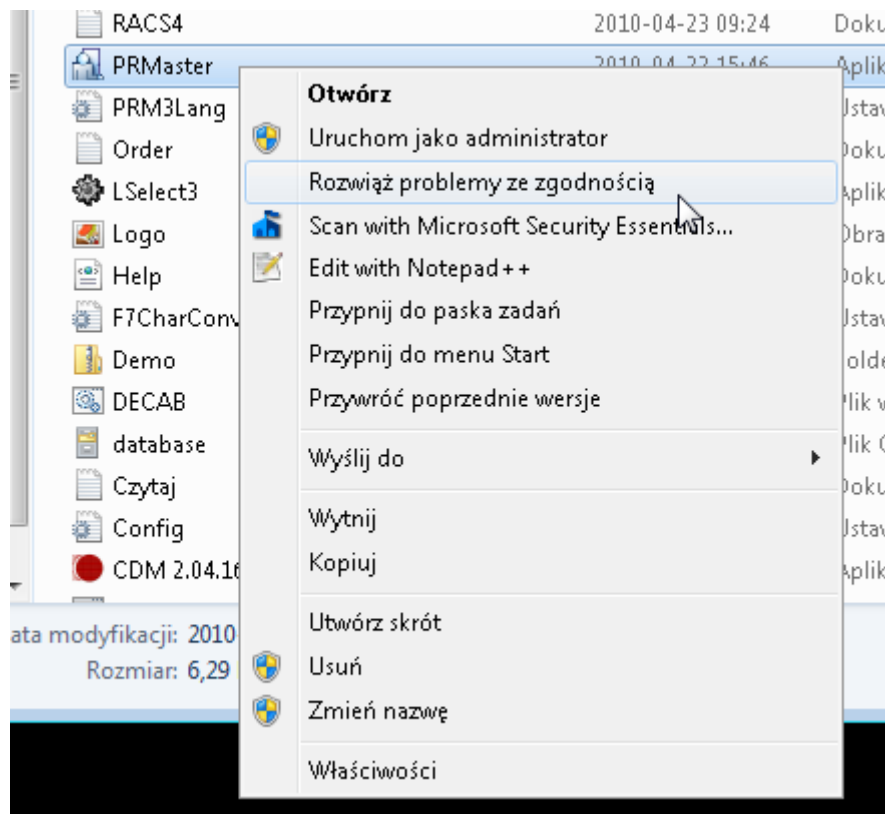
RACS4 2010-04-23 09:24 Doku
PRMaster 2010-04-23 15:46 Aplik
PRM3Lang Ustaw
Order Doku
LSelect3 Aplik
Logo Obra
Help Doku
F7CharConv Ustaw
Demo Folde
DECAB Plik w
database Plik C
Czytaj Doku
Config Ustaw
CDM 2.04.16 Aplik

Data modyfikacji: 2010
Rozmiar: 6,29

Otwórz
Uruchom jako administrator
Rozwiąż problemy ze zgodnością
Scan with Microsoft Security Essentials...
Edit with Notepad++
Przypnij do paska zadań
Przypnij do menu Start
Przywróć poprzednie wersje
Wyślij do
Wytnij
Kopiuj
Utwórz skrót
Usuń
Zmień nazwę
Właściwości